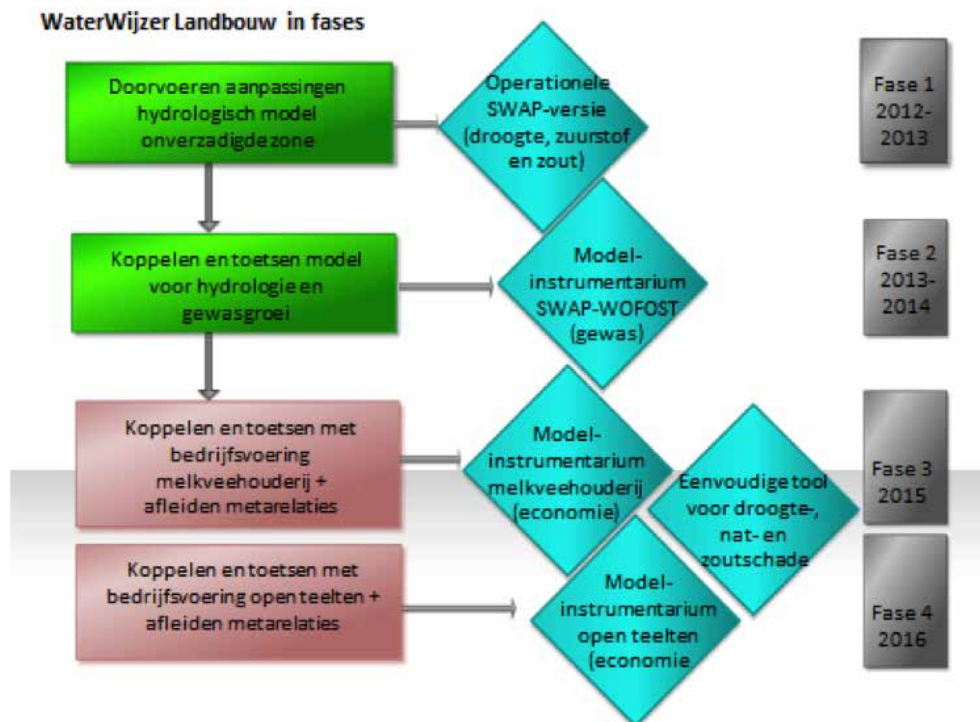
WaterWijzer Landbouw in fases

Doorvoeren aanpassingen hydrologisch model onverzadigde zone

Operationele SWAP-versie (droogte, zuurstof en zout)

Fase 1 2012-2013

Koppelen en toetsen model voor hydrologie en gewasgroei

Model-instrumentarium SWAP-WOFOST (gewas)

Fase 2 2013-2014

Koppelen en toetsen met bedrijfsvoering melkveehouderij + afleiden metarelaties

Model-instrumentarium melkveehouderij (economie)

Eenvoudige tool voor droogte-, nat- en zoutschade

Fase 3 2015

Koppelen en toetsen met bedrijfsvoering open teelten + afleiden metarelaties

Model-instrumentarium open teelten (economie

Fase 4 2016